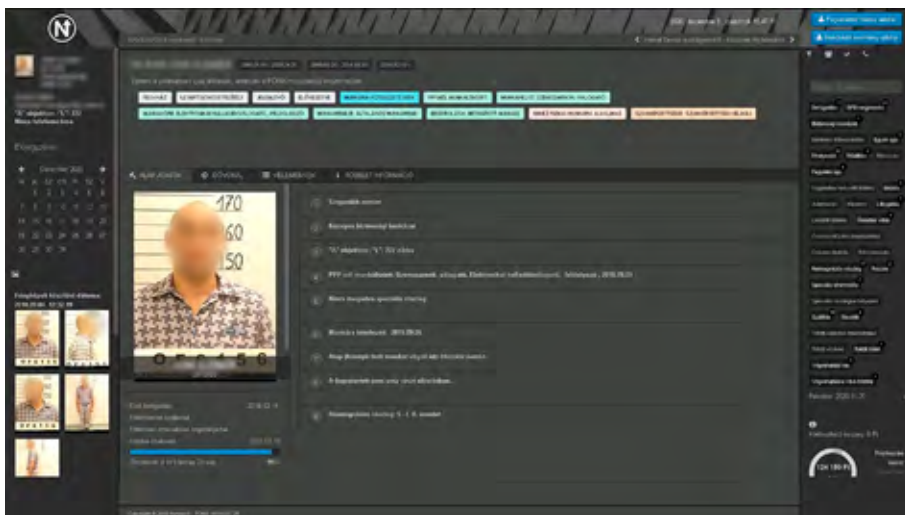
+ Fogvatartott hozzáadása
+ Fogvatartott keresése

"K" objektum "C" 332
Ellenőrzés
Felvételek készítési dátuma
Alapadatok
Előzmények
Végrehajtás
További információk
"K" objektum "C" 332 zárka
170
160
150
Értékelés
Bevezetés
Hosszabb felügyelet
Nyilvántartás
Jutalmazás
Fegyelmi eljárás
Egészségügy
Szabadlábra helyezés
Kapcsolattartás
Oktatás
Munkáltatás
Kiértékelt összeg: 0 Ft
124 180 Ft